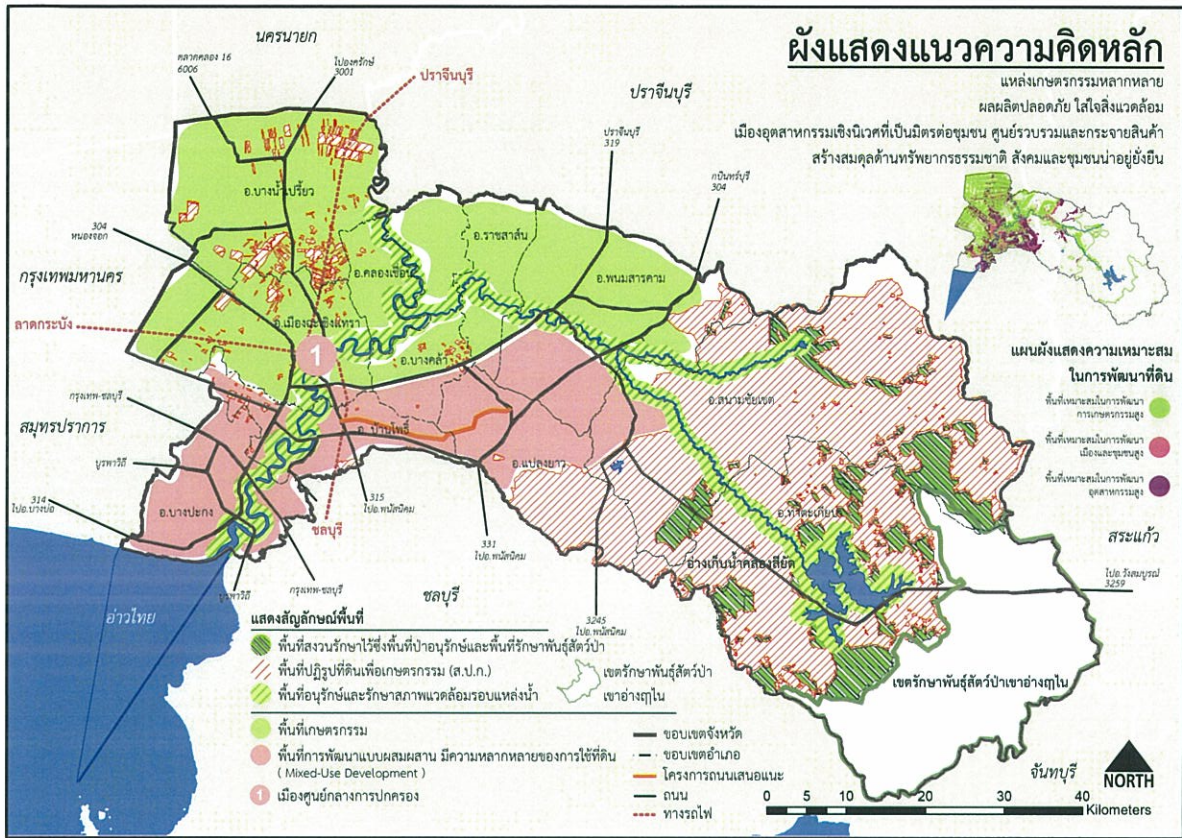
ผังแสดงแนวความคิดหลัก

แหล่งเกษตรกรรมหลากหลาย
ผลผลิตปลอดภัย ใส่ใจสิ่งแวดล้อม
เมืองอุตสาหกรรมเชิงนิเวศที่เป็นมิตรต่อชุมชน ศูนย์รวบรวมและกระจายสินค้า
สร้างสมดุลด้านทรัพยากรธรรมชาติ สังคมและชุมชนน่าอยู่ยั่งยืน

นครนายก
คลองหลวง 16
6006
ไปองครักษ์
3001
ปราจีนบุรี
ปราจีนบุรี
ปราจีนบุรี
319
กบินทร์บุรี
304
304
หนองจอก
กรุงเทพมหานคร
ลาดกระบัง
กรุงเทพ-ชลบุรี
สมุทรปราการ
บูรพาวิถี
314
ไปอ.บางบ่อ
315
ไปอ.พนัสนิคม
331
ไปอ.พนัสนิคม
ชลบุรี
บูรพาวิถี
กรุงเทพ-ชลบุรี
อ่าวไทย
ชลบุรี
3245
ไปอ.พนัสนิคม
อ.บางน้ำเปรี้ยว
อ.ราชสาส์น
อ.คลองเขื่อน
อ.พนมสารคาม
อ.เมืองฉะเชิงเทรา
อ.บางคล้า
อ.บ้านโพธิ์
อ.แปลงยาว
อ.บางปะกง
อ.สนามชัยเขต
อ.ท่าตะเกียบ
อ่างเก็บน้ำคลองสียัด
สระแก้ว
ไปอ.วังสมบูรณ์
3259
เขตรักษาพันธุ์สัตว์ป่าเขาอ่างฤาไน
จันทบุรี
NORTH

แผนผังแสดงความเหมาะสม
ในการพัฒนาที่ดิน
พื้นที่เหมาะสมในการพัฒนาการเกษตรกรรมสูง
พื้นที่เหมาะสมในการพัฒนาเมืองและชุมชนสูง
พื้นที่เหมาะสมในการพัฒนาอุตสาหกรรมสูง

แสดงสัญลักษณ์พื้นที่
พื้นที่สงวนรักษาไว้ซึ่งพื้นที่ป่าอนุรักษ์และพื้นที่รักษาพันธุ์สัตว์ป่า
พื้นที่ปฏิรูปที่ดินเพื่อเกษตรกรรม (ส.ป.ก.)
พื้นที่อนุรักษ์และรักษาสภาพแวดล้อมรอบแหล่งน้ำ
เขตรักษาพันธุ์สัตว์ป่าเขาอ่างฤาไน
พื้นที่เกษตรกรรม
พื้นที่การพัฒนาแบบผสมผสาน มีความหลากหลายของการใช้ที่ดิน ( Mixed-Use Development )
1 เมืองศูนย์กลางการปกครอง
ขอบเขตจังหวัด
ขอบเขตอำเภอ
โครงการถนนเสนอแนะ
ถนน
ทางรถไฟ

0 5 10 20 30 40 Kilometers